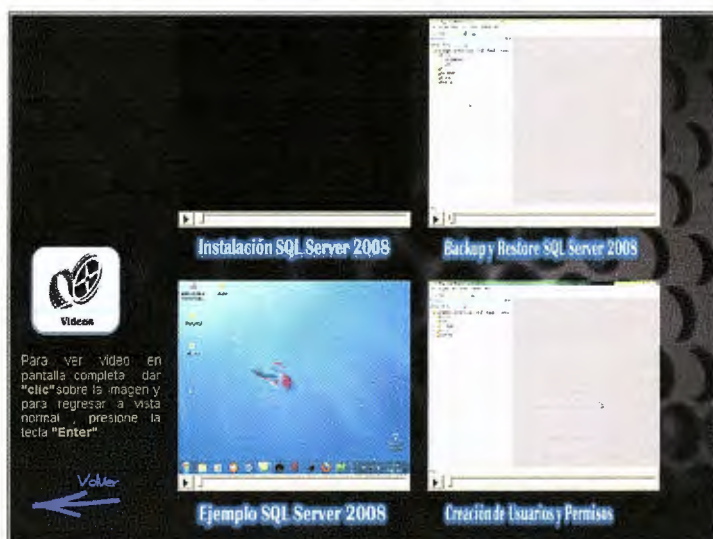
Instalación SQL Server 2008

Backup y Restore SQL Server 2008

Videos

Para ver video en pantalla completa dar **"clic"** sobre la imagen y para regresar a vista normal , presione la tecla **"Enter"**

Volver

Ejemplo SQL Server 2008

Creación de Usuarios y Permisos